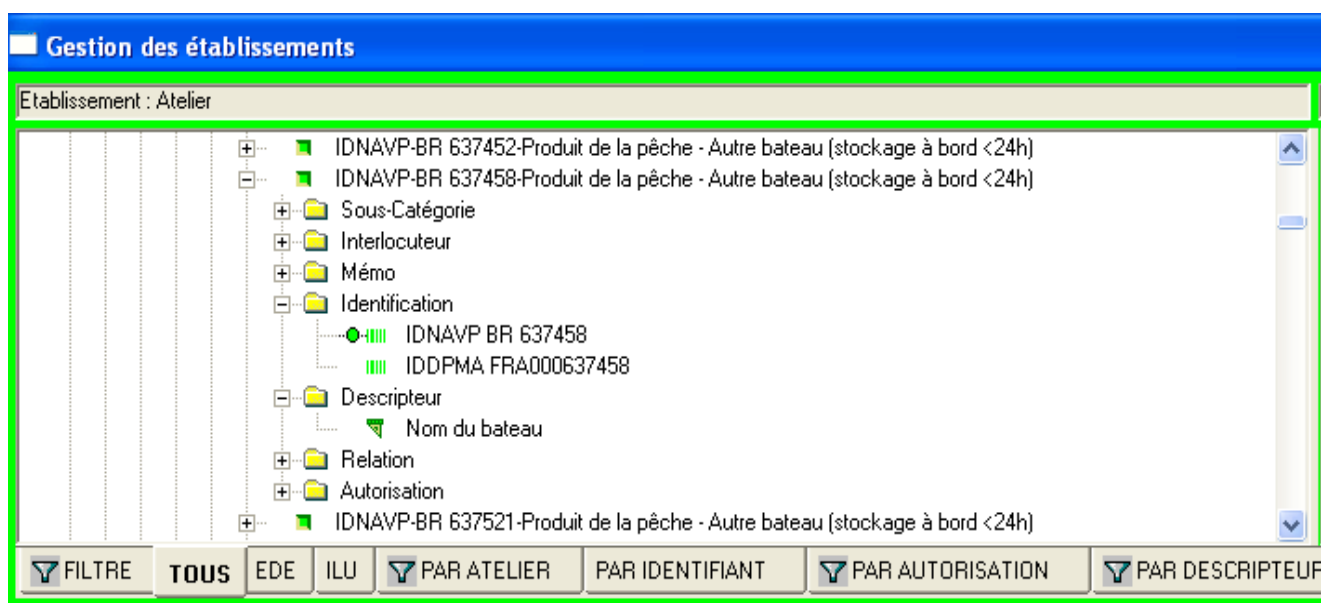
Gestion des établissements

Etablissement : Atelier

IDNAVP-BR 637452-Produit de la pêche - Autre bateau (stockage à bord <24h)
IDNAVP-BR 637458-Produit de la pêche - Autre bateau (stockage à bord <24h)
Sous-Catégorie
Interlocuteur
Mémo
Identification
IDNAVP BR 637458
IDDPMA FRA000637458
Descripteur
Nom du bateau
Relation
Autorisation
IDNAVP-BR 637521-Produit de la pêche - Autre bateau (stockage à bord <24h)

FILTRE | TOUS | EDE | ILU | PAR ATELIER | PAR IDENTIFIANT | PAR AUTORISATION | PAR DESCRIPTEUR